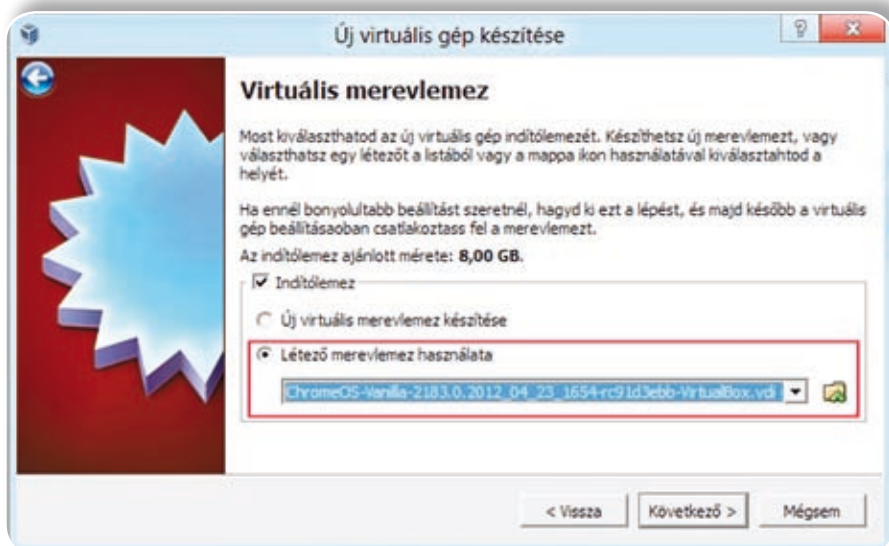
Új virtuális gép készítése

?

Virtuális merevlemez

Most kiválaszthatod az új virtuális gép indítólemezét. Készíthetsz új merevlemezt, vagy választhatsz egy létezőt a listából vagy a mappa ikon használatával kiválasztahtod a helyét.

Ha ennél bonyolultabb beállítást szeretnél, hagyd ki ezt a lépést, és majd később a virtuális gép beállításaoban csatlakoztass fel a merevlemezt.

Az indítólemez ajánlott mérete: 8,00 GB.

Indítólemez

Új virtuális merevlemez készítése

Létező merevlemez használata

ChromeOS-Vanilla-2183.0.2012_04_23_1654-rc91d3ebb-VirtualBox.vdi

< Vissza

Következő >

Mégsem